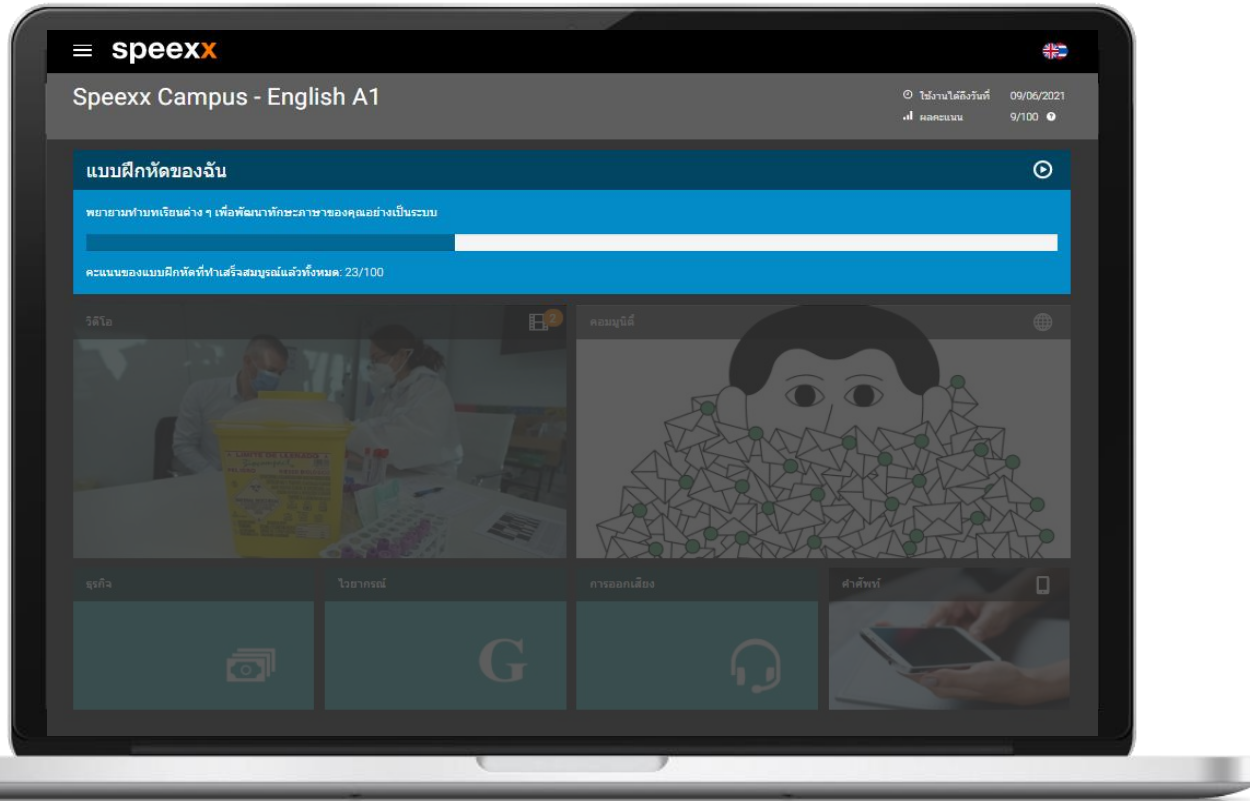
speexx

Speexx Campus - English A1

ใช้งานได้ถึงวันที่ 09/06/2021
ผลคะแนน 9/100

แบบฝึกหัดของฉัน

พยายามทำบทเรียนต่าง ๆ เพื่อพัฒนาทักษะภาษาของคุณอย่างเป็นระบบ

คะแนนของแบบฝึกหัดที่ทำเสร็จสมบูรณ์แล้วทั้งหมด: 23/100

วิดีโอ

2

คอมมูนิตี้

ธุรกิจ

ไวยากรณ์

G

การออกเสียง

คำศัพท์